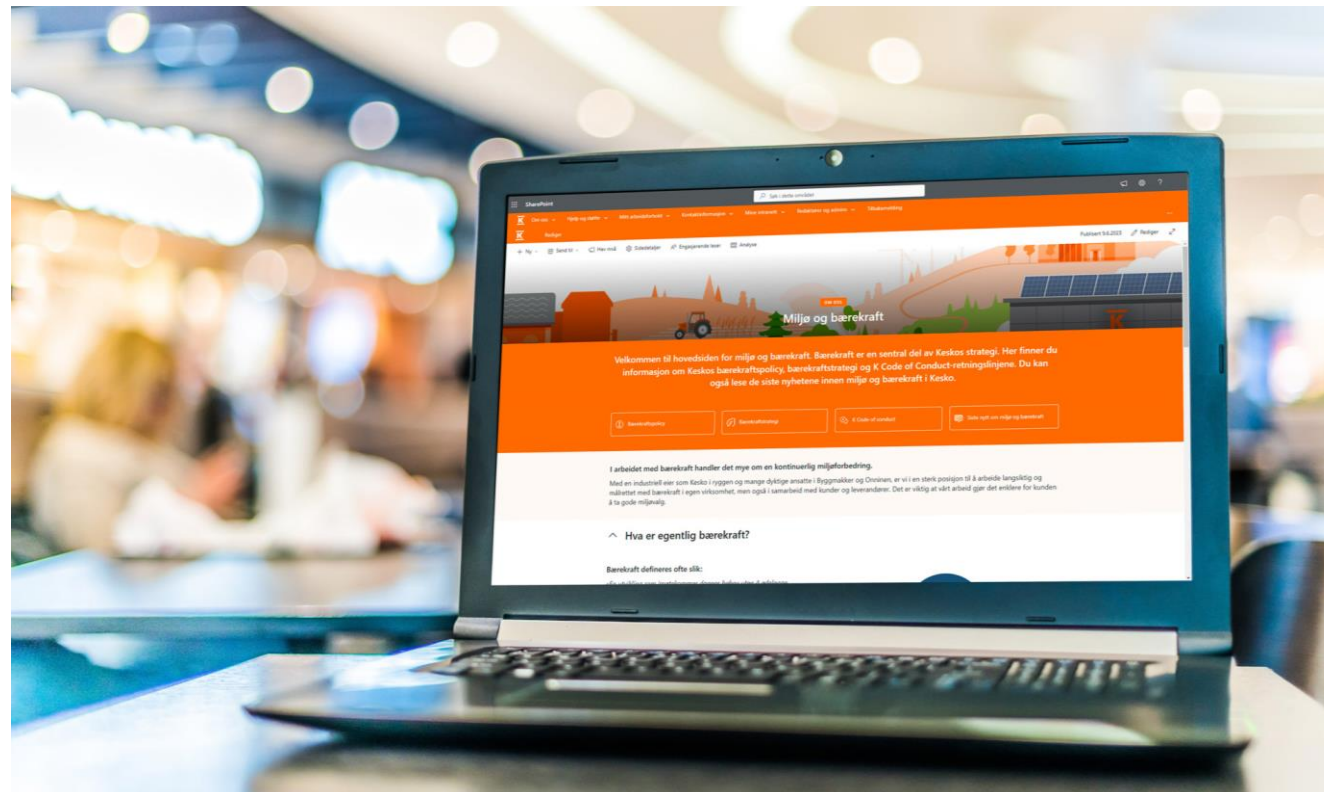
SharePoint

Søk i dette området

Om oss Hjelp og støtte Mitt arbeidsforhold Kontaktinformasjon Mitt nettverk Redaktører og arkiver Tilbakemelding

Rediger

Publisert 9.6.2023 Rediger

Ny Send til Nes mail Sidedetaljer Engasjerende leser Analyse

OM OSS

Miljø og bærekraft

Velkommen til hovedsiden for miljø og bærekraft. Bærekraft er en sentral del av Keskos strategi. Her finner du informasjon om Keskos bærekraftspolicy, bærekraftsstrategi og K Code of Conduct-retningslinjene. Du kan også lese de siste nyhetene innen miljø og bærekraft i Kesko.

Bærekraftspolicy

Bærekraftsstrategi

K Code of conduct

Siste nytt om miljø og bærekraft

I arbeidet med bærekraft handler det mye om en kontinuerlig miljøforbedring.

Med en industriell eier som Kesko i ryggen og mange dyktige ansatte i Byggmakker og Onninen, er vi i en sterk posisjon til å arbeide langsiktig og målrettet med bærekraft i egen virksomhet, men også i samarbeid med kunder og leverandører. Det er viktig at vårt arbeid gjør det enklere for kunden å ta gode miljøvalg.

Hva er egentlig bærekraft?

Bærekraft defineres ofte slik:

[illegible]